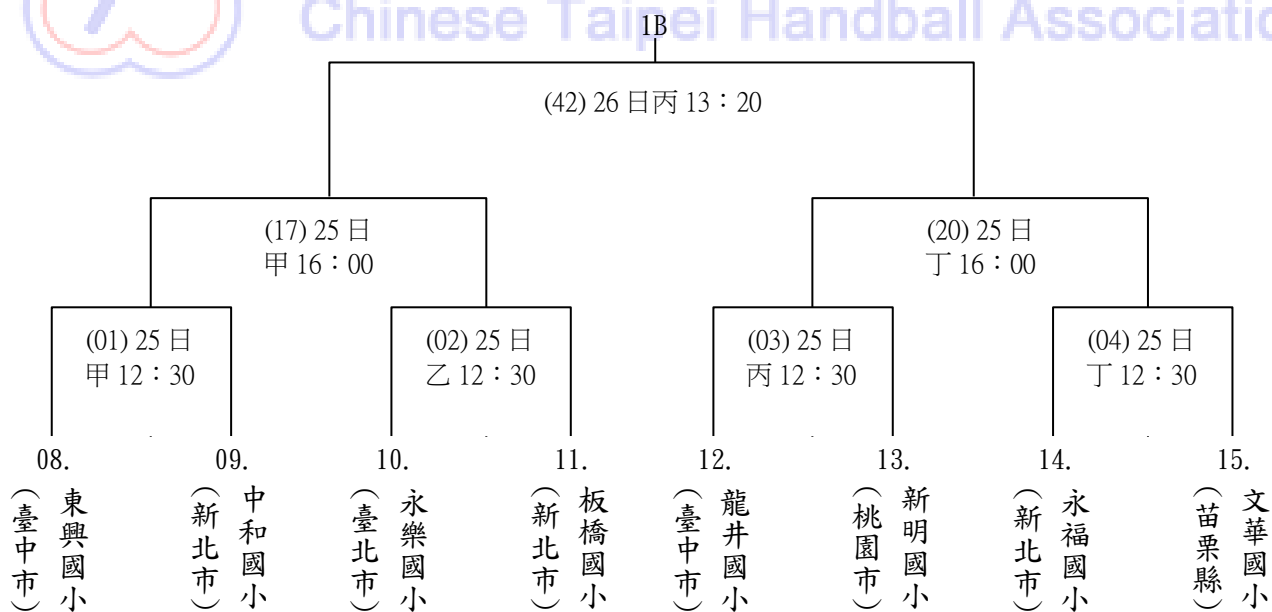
Chinese Taipei Handball Associatio

1B

(42) 26 日丙 13：20

(17) 25 日 甲 16：00

(20) 25 日 丁 16：00

(01) 25 日 甲 12：30

(02) 25 日 乙 12：30

(03) 25 日 丙 12：30

(04) 25 日 丁 12：30

08. 東興國小 (臺中市)

09. 中和國小 (新北市)

10. 永樂國小 (臺北市)

11. 板橋國小 (新北市)

12. 龍井國小 (臺中市)

13. 新明國小 (桃園市)

14. 永福國小 (新北市)

15. 文華國小 (苗栗縣)